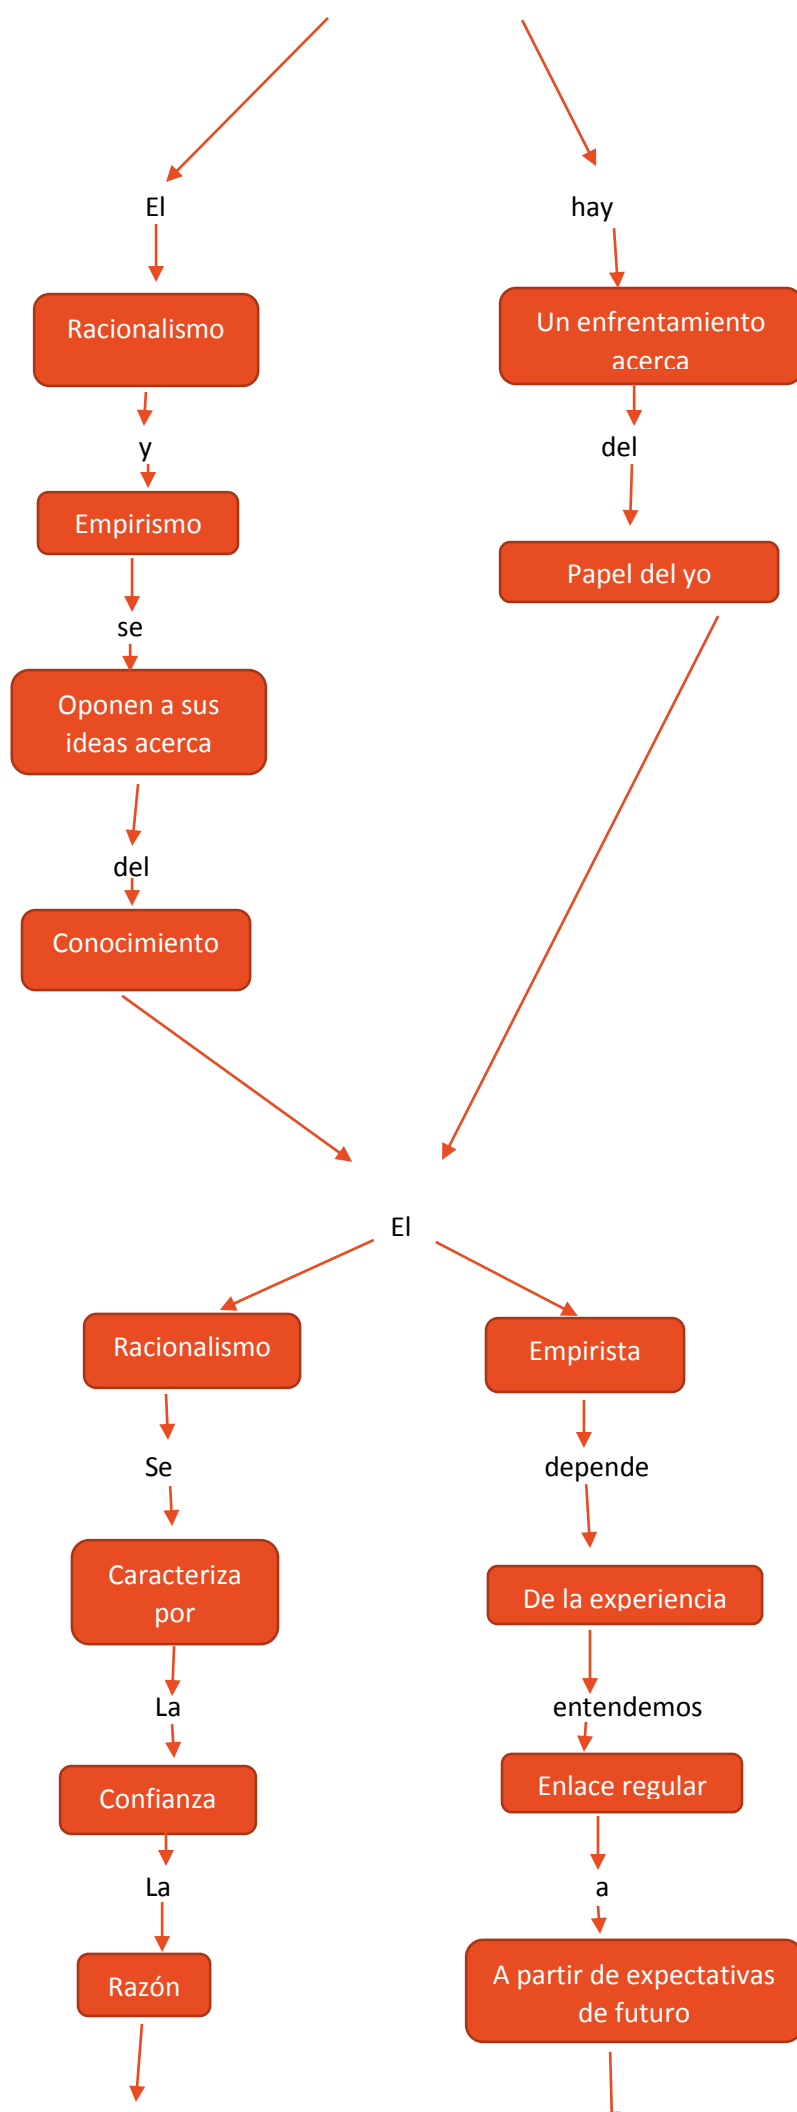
El

Racionalismo

y

Empirismo

se

Oponen a sus ideas acerca

del

Conocimiento

hay

Un enfrentamiento acerca

del

Papel del yo

El

Racionalismo

Se

Caracteriza por

La

Confianza

La

Razón

Empirista

depende

De la experiencia

entendemos

Enlace regular

a

A partir de expectativas de futuro